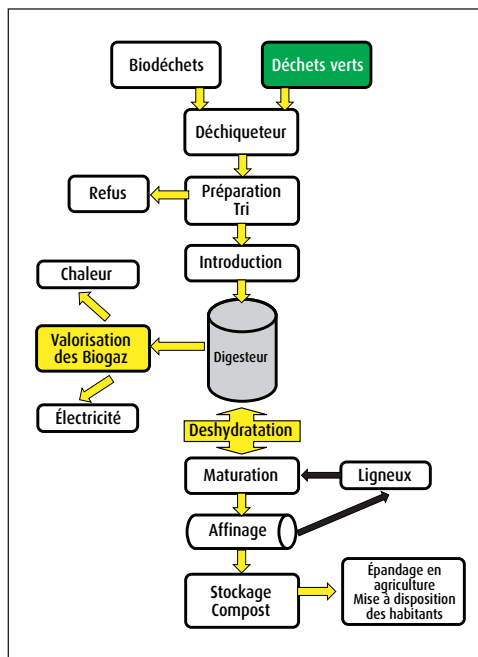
Biodéchets

Déchets verts

Déchiqueteur

Refus

Préparation Tri

Introduction

Chaleur

Valorisation des Biogaz

Digesteur

Électricité

Deshydratation

Maturation

Ligneux

Affinage

Stockage Compost

Épandage en agriculture
Mise à disposition des habitants